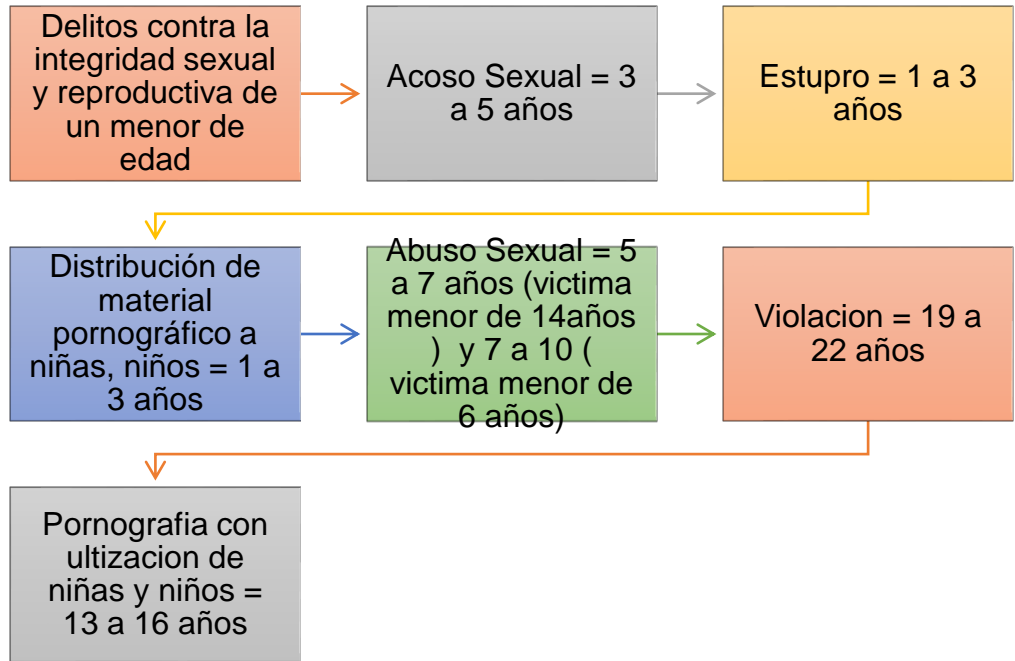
Delitos contra la integridad sexual y reproductiva de un menor de edad

Acoso Sexual = 3 a 5 años

Estupro = 1 a 3 años

Distribución de material pornográfico a niñas, niños = 1 a 3 años

Abuso Sexual = 5 a 7 años (victima menor de 14años ) y 7 a 10 ( victima menor de 6 años)

Violacion = 19 a 22 años

Pornografia con ultizacion de niñas y niños = 13 a 16 años